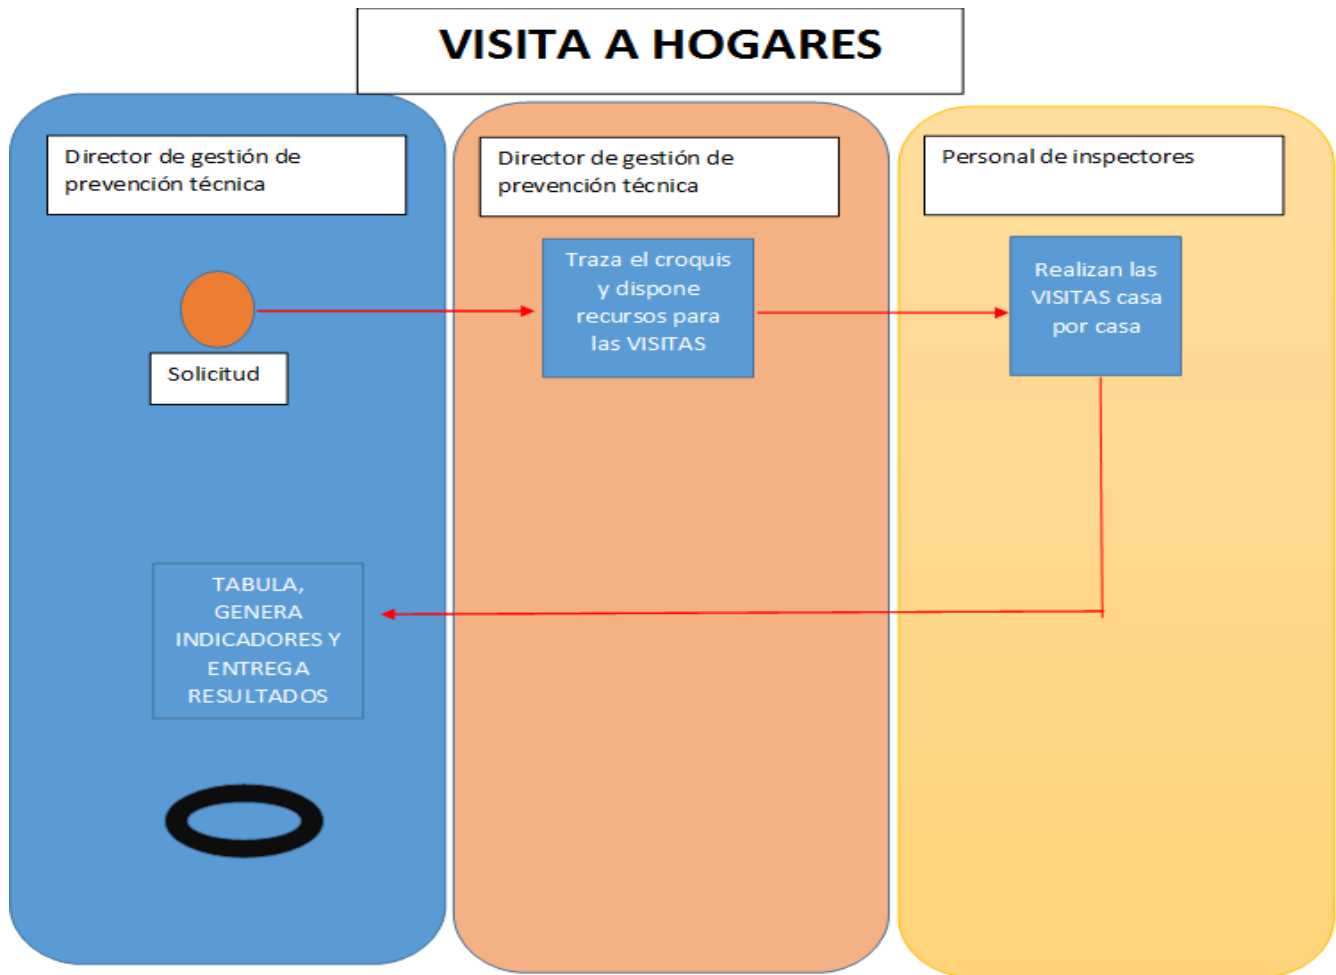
VISITA A HOGARES

Director de gestión de prevención técnica

Solicitud

TABULA, GENERA INDICADORES Y ENTREGA RESULTADOS

Director de gestión de prevención técnica

Traza el croquis y dispone recursos para las VISITAS

Personal de inspectores

Realizan las VISITAS casa por casa